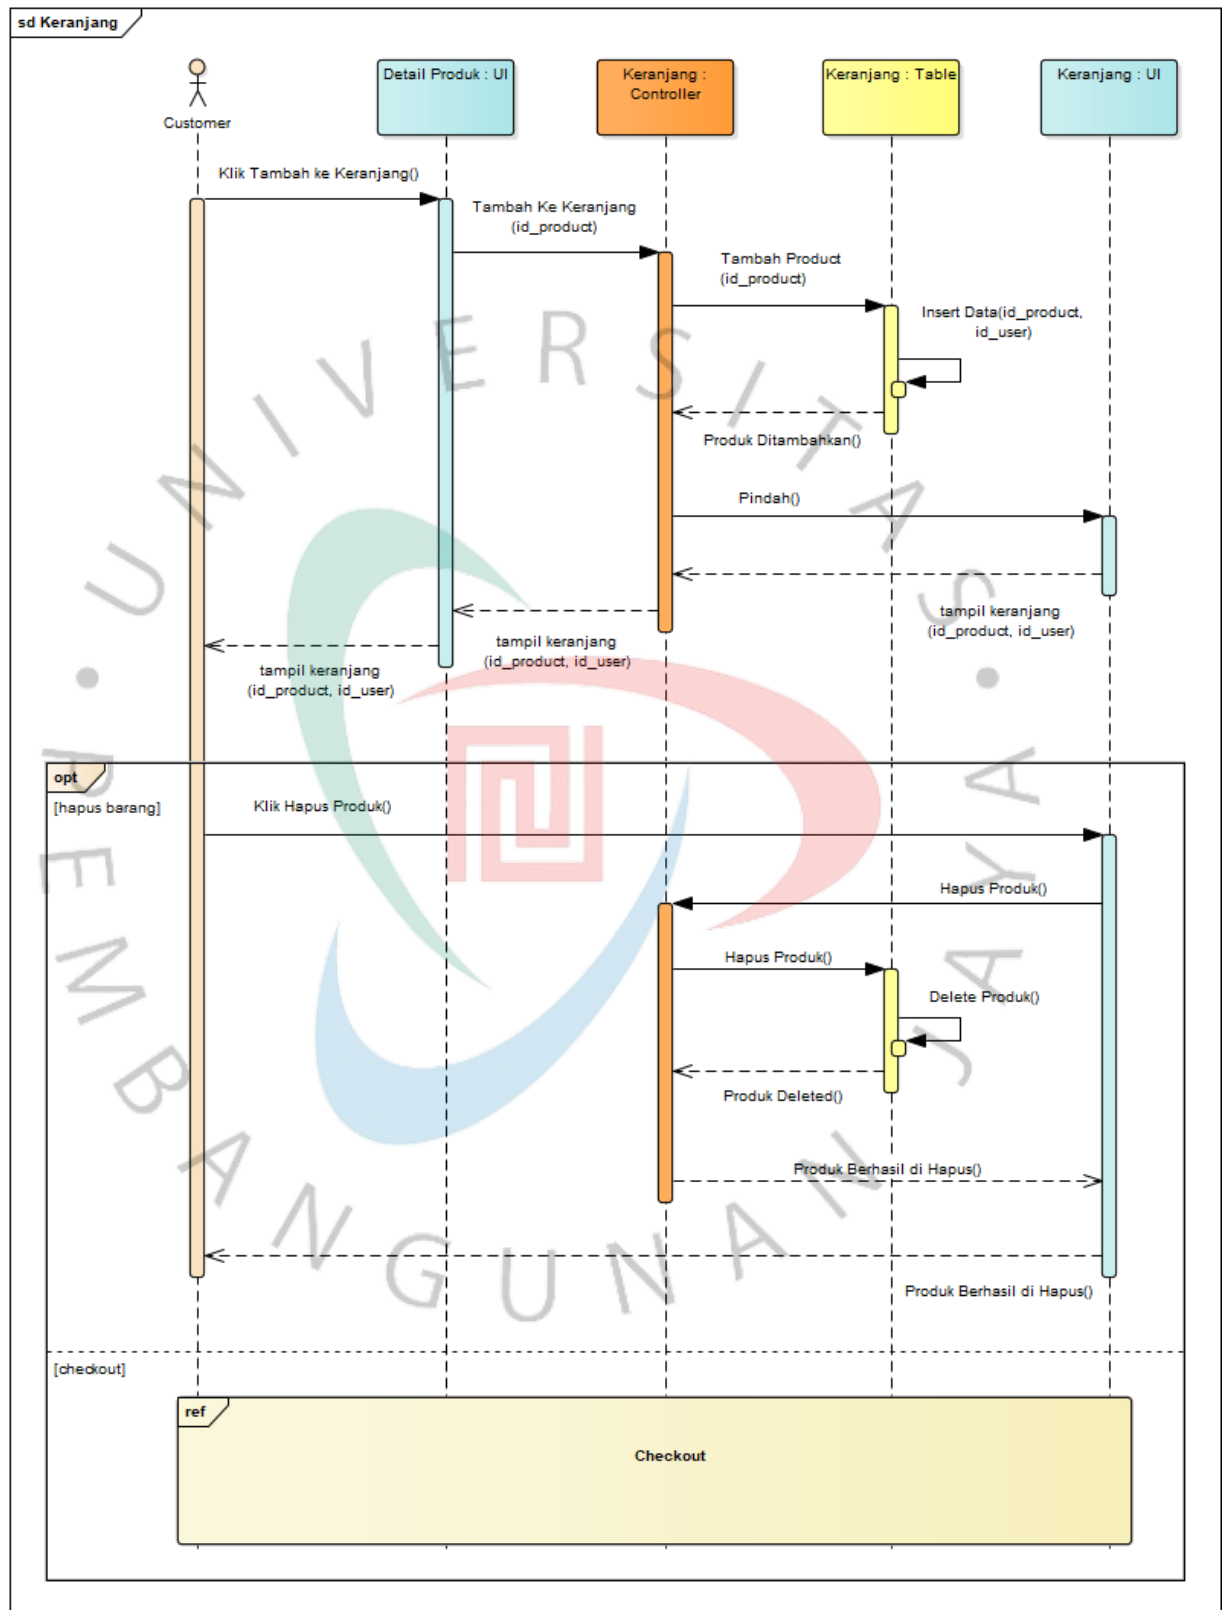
sd Keranjang

Customer

Detail Produk : UI

Keranjang : Controller

Keranjang : Table

Keranjang : UI

Klik Tambah ke Keranjang()

Tambah Ke Keranjang (id_product)

Tambah Product (id_product)

Insert Data(id_product, id_user)

Produk Ditambahkan()

Pindah()

tampil keranjang (id_product, id_user)

tampil keranjang (id_product, id_user)

tampil keranjang (id_product, id_user)

opt

[hapus barang]

Klik Hapus Produk()

Hapus Produk()

Hapus Produk()

Delete Produk()

Produk Deleted()

Produk Berhasil di Hapus()

Produk Berhasil di Hapus()

[checkout]

ref

Checkout

UNIVERSITAS PEMBANGUNAN JAYA